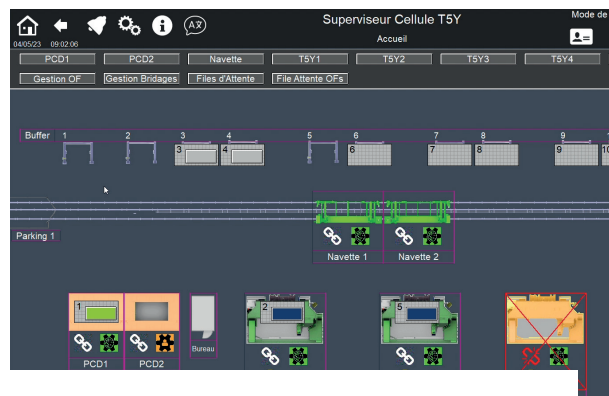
04/05/23 09:02:06

Superviseur Cellule T5Y

Accueil

Mode de

PCD1 PCD2 Navette T5Y1 T5Y2 T5Y3 T5Y4

Gestion OF Gestion Bridages Files d'Attente File Attente OFs

Buffer 1 2 3 4 5 6 7 8 9

3 4 6 7 8 9 10

Parking 1

Navette 1 Navette 2

1

Bureau

2

5

PCD1 PCD2